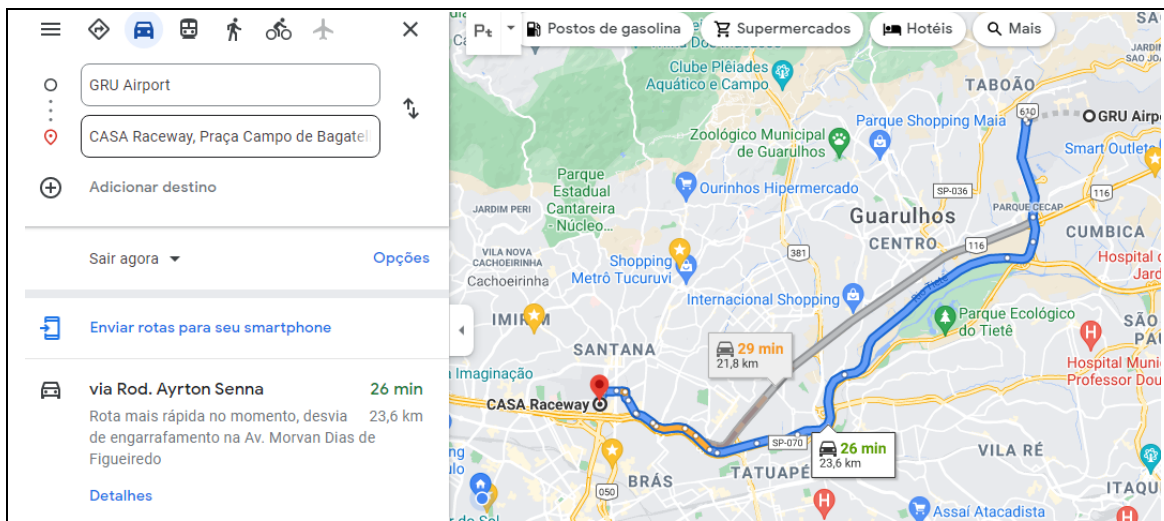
GRU Airport

CASA Raceway, Praça Campo de Bagatel

Adicionar destino

Sair agora

Opções

Enviar rotas para seu smartphone

via Rod. Ayrton Senna

26 min

Rota mais rápida no momento, desvia de engarrafamento na Av. Morvan Dias de Figueiredo

23,6 km

Detalhes

Postos de gasolina

Supermercados

Hotéis

Mais

Clube Pléiades Aquático e Campo

TABOÃO

GRU Airp

Parque Shopping Maia

Zoológico Municipal de Guarulhos

Smart Outlet

Parque Estadual Cantareira - Núcleo...

Ourinhos Hipermercado

SP-036

JARDIM PERI

Guarulhos

PARQUE CECAP

116

CENTRO

116

CUMBICA

VILA NOVA CACHOEIRINHA

381

Hospital de Jard

Cachoeirinha

Shopping Metrô Tucuruvi

International Shopping

Parque Ecológico do Tietê

IMIRIM

SÃO

SANTANA

29 min
21,8 km

Hospital Munic Professor Dou

Imaginação

CASA Raceway

SP-070

26 min
23,6 km

VILA RÉ

TATUAPÉ

BRÁS

050

Assaí Atacadista

ITAQU

610